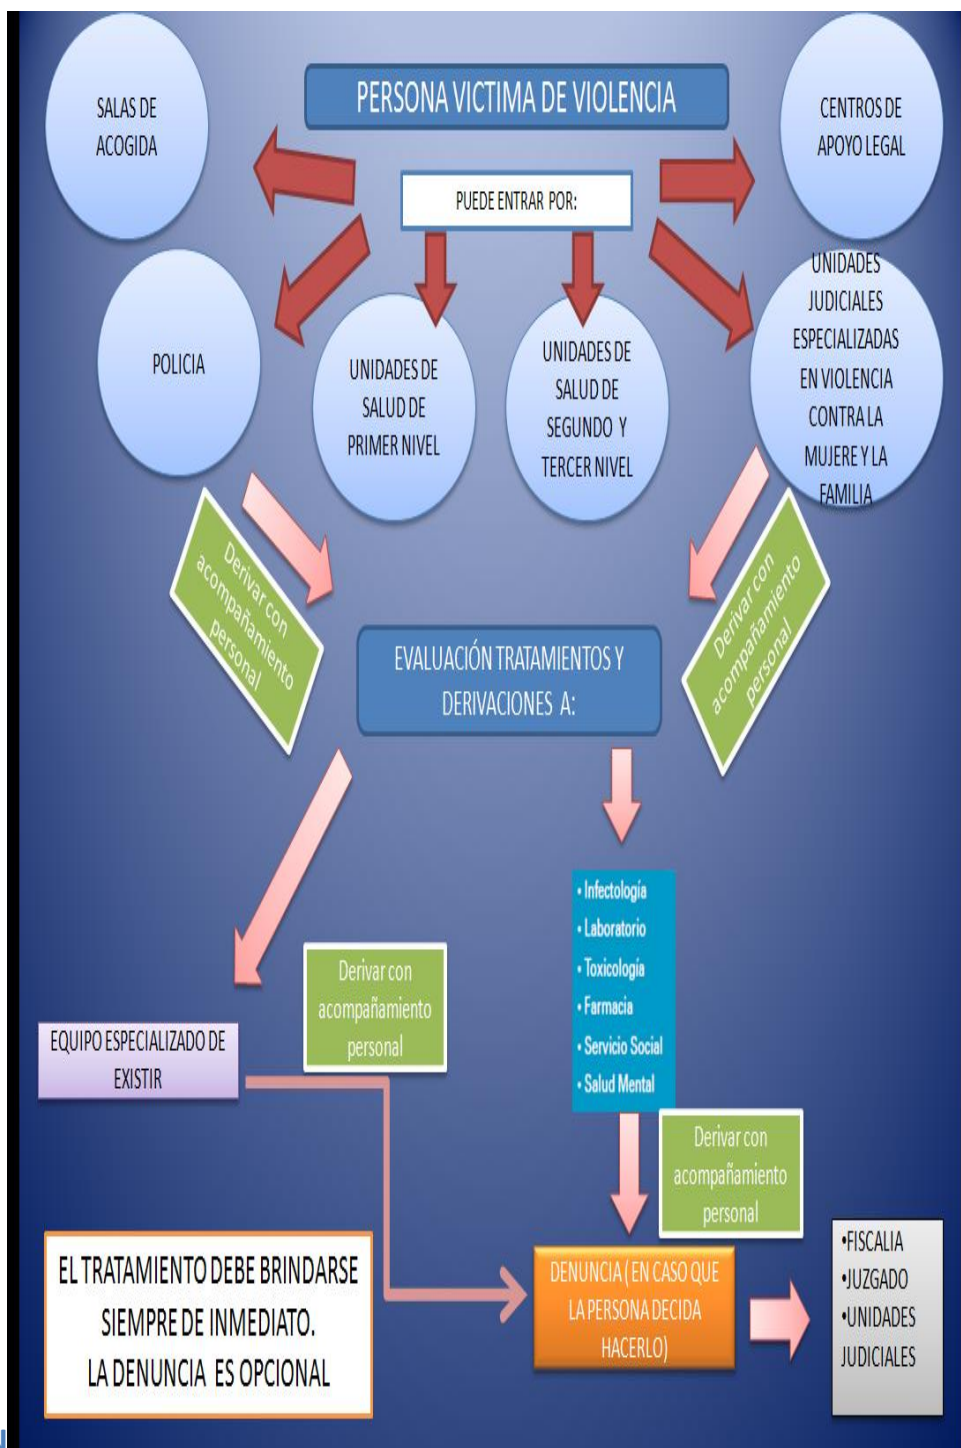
PERSONA VICTIMA DE VIOLENCIA

SALAS DE ACOGIDA

CENTROS DE APOYO LEGAL

PUEDE ENTRAR POR:

POLICIA

UNIDADES DE SALUD DE PRIMER NIVEL

UNIDADES DE SALUD DE SEGUNDO Y TERCER NIVEL

UNIDADES JUDICIALES ESPECIALIZADAS EN VIOLENCIA CONTRA LA MUJERE Y LA FAMILIA

Derivar con acompañamiento personal

Derivar con acompañamiento personal

EVALUACIÓN TRATAMIENTOS Y DERIVACIONES A:

• Infectología
• Laboratorio
• Toxicología
• Farmacia
• Servicio Social
• Salud Mental

Derivar con acompañamiento personal

EQUIPO ESPECIALIZADO DE EXISTIR

Derivar con acompañamiento personal

EL TRATAMIENTO DEBE BRINDARSE SIEMPRE DE INMEDIATO.
LA DENUNCIA ES OPCIONAL

DENUNCIA (EN CASO QUE LA PERSONA DECIDA HACERLO)

•FISCALIA
•JUZGADO
•UNIDADES JUDICIALES